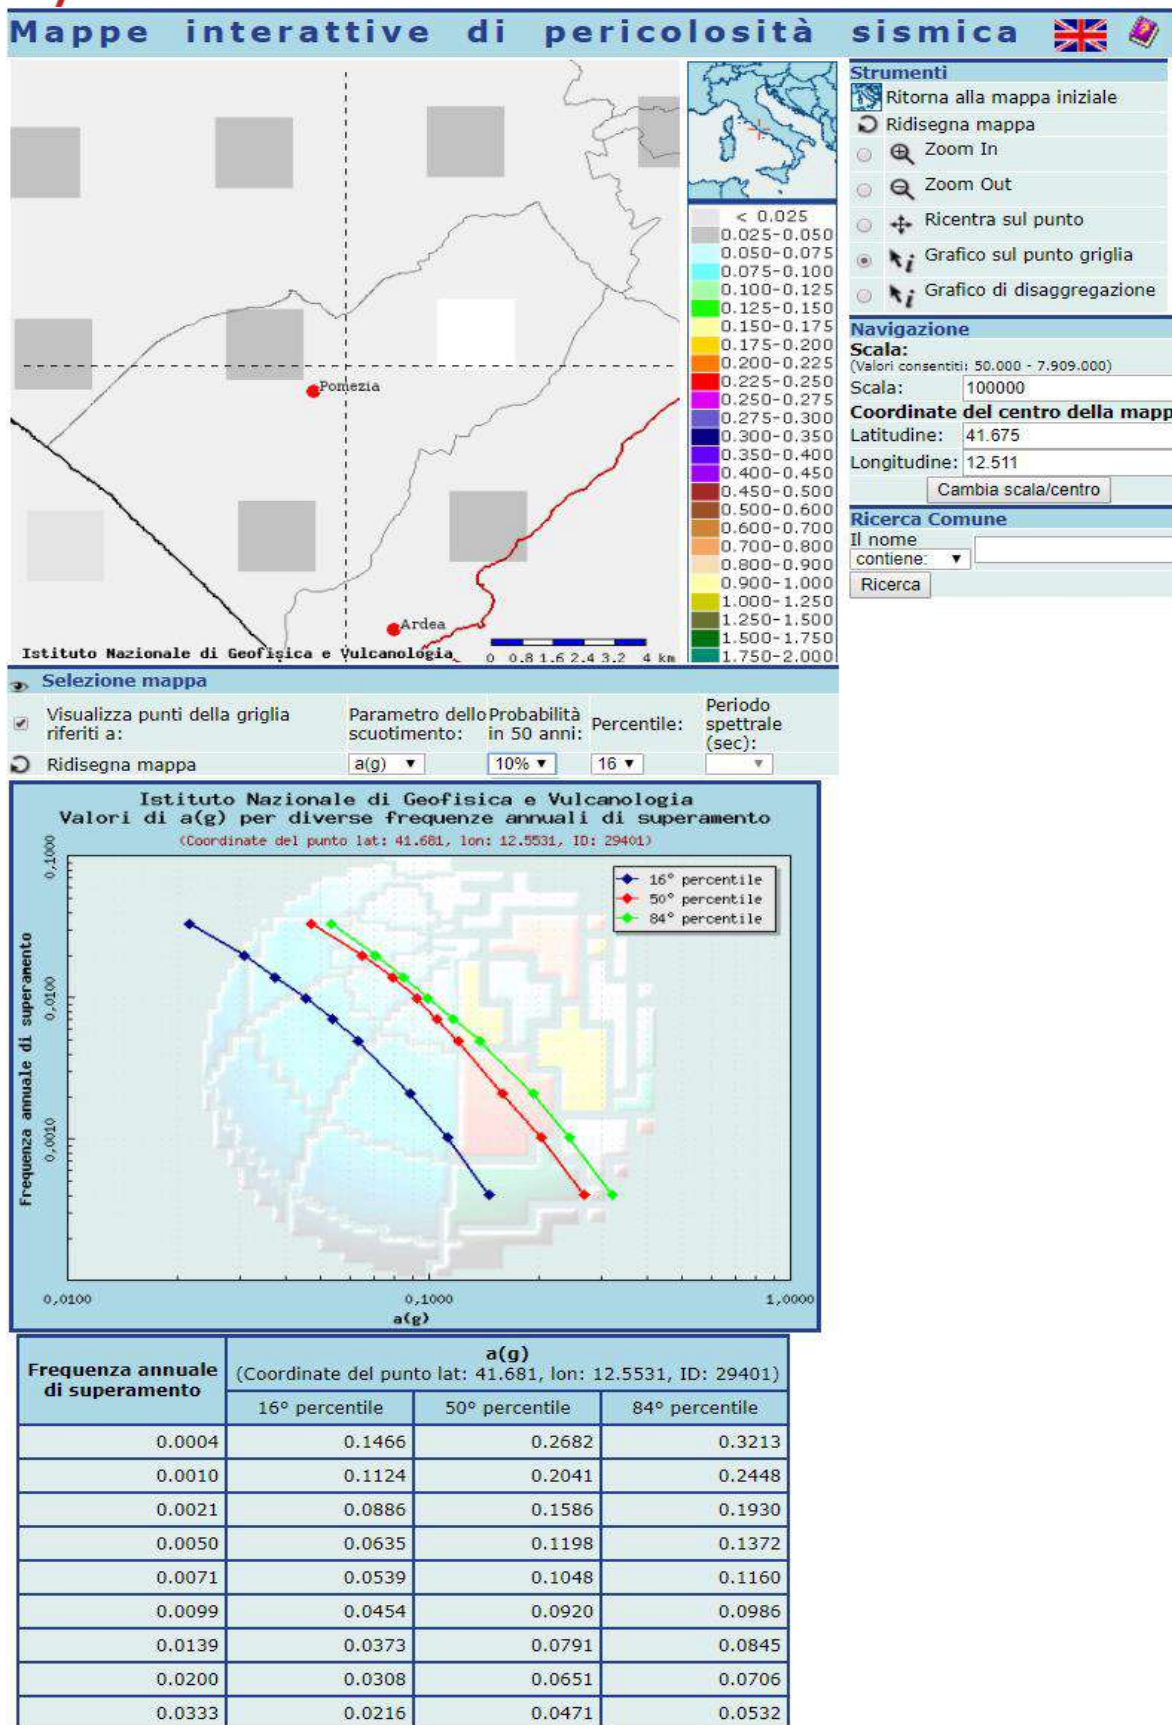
Mappe interattive di pericolosità sismica

Pomezia
Ardea
Istituto Nazionale di Geofisica e Vulcanologia
0 0.8 1.6 2.4 3.2 4 km

< 0.025
0.025-0.050
0.050-0.075
0.075-0.100
0.100-0.125
0.125-0.150
0.150-0.175
0.175-0.200
0.200-0.225
0.225-0.250
0.250-0.275
0.275-0.300
0.300-0.350
0.350-0.400
0.400-0.450
0.450-0.500
0.500-0.600
0.600-0.700
0.700-0.800
0.800-0.900
0.900-1.000
1.000-1.250
1.250-1.500
1.500-1.750
1.750-2.000

Strumenti
Ritorna alla mappa iniziale
Ridisegna mappa
Zoom In
Zoom Out
Ricentra sul punto
Grafico sul punto griglia
Grafico di disaggregazione

Navigazione
Scala:
(Valori consentiti: 50.000 - 7.909.000)
Scala: 100000
Coordinate del centro della mapp
Latitudine: 41.675
Longitudine: 12.511
Cambia scala/centro

Ricerca Comune
Il nome
contiene:
Ricerca

Selezione mappa
Visualizza punti della griglia riferiti a:
Parametro dello scuotimento:
Probabilità in 50 anni:
Percentile:
Periodo spettrale (sec):
Ridisegna mappa
a(g)
10%
16

Istituto Nazionale di Geofisica e Vulcanologia
Valori di a(g) per diverse frequenze annuali di superamento
(Coordinate del punto lat: 41.681, lon: 12.5531, ID: 29401)
16° percentile
50° percentile
84° percentile
Frequenza annuale di superamento
0,1000
0,0100
0,0010
0,0100
0,1000
1,0000
a(g)

| Frequenza annuale di superamento | a(g) (Coordinate del punto lat: 41.681, lon: 12.5531, ID: 29401) | | |
|---|---|---|---|
| | 16° percentile | 50° percentile | 84° percentile |
| 0.0004 | 0.1466 | 0.2682 | 0.3213 |
| 0.0010 | 0.1124 | 0.2041 | 0.2448 |
| 0.0021 | 0.0886 | 0.1586 | 0.1930 |
| 0.0050 | 0.0635 | 0.1198 | 0.1372 |
| 0.0071 | 0.0539 | 0.1048 | 0.1160 |
| 0.0099 | 0.0454 | 0.0920 | 0.0986 |
| 0.0139 | 0.0373 | 0.0791 | 0.0845 |
| 0.0200 | 0.0308 | 0.0651 | 0.0706 |
| 0.0333 | 0.0216 | 0.0471 | 0.0532 |